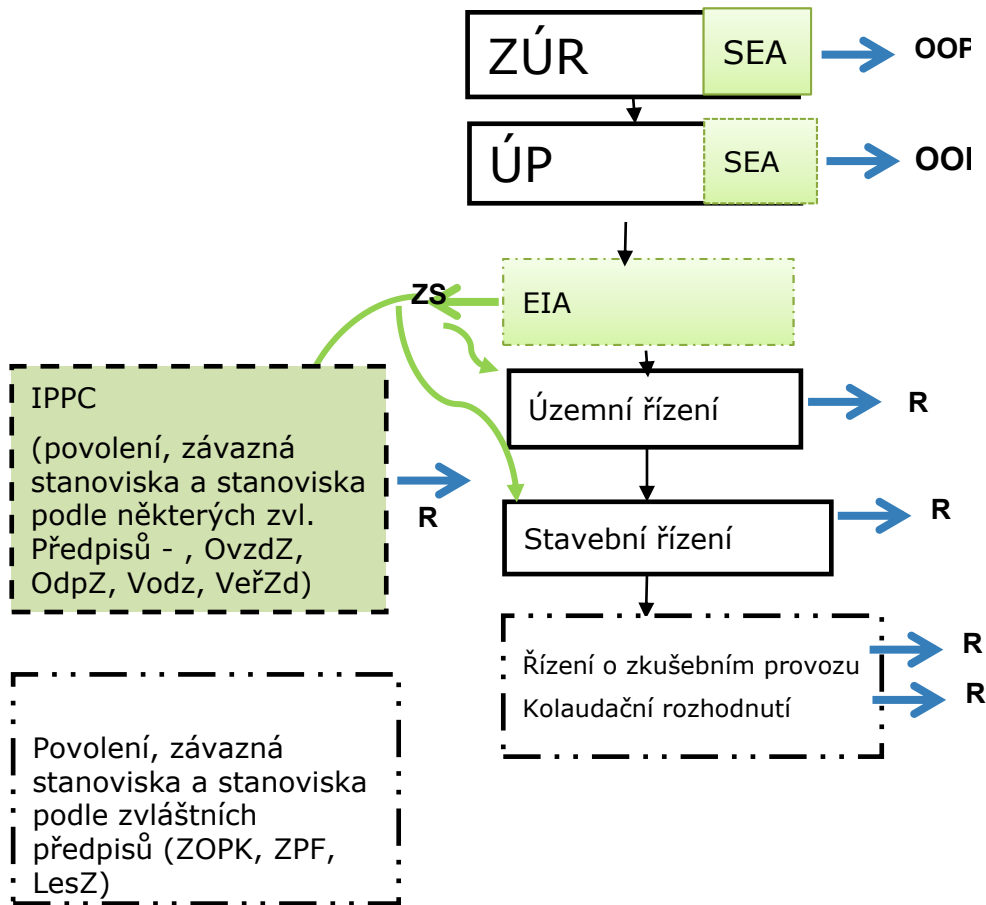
ZÚR

SEA

OOP

ÚP

SEA

OOP

ZS

EIA

IPPC

(povolení, závazná stanoviska a stanoviska podle některých zvl. Předpisů - , OvzdZ, OdpZ, Vodz, VeřZd)

R

Územní řízení

R

Stavební řízení

R

Řízení o zkušebním provozu

R

Kolaudační rozhodnutí

R

Povolení, závazná stanoviska a stanoviska podle zvláštních předpisů (ZOPK, ZPF, LesZ)